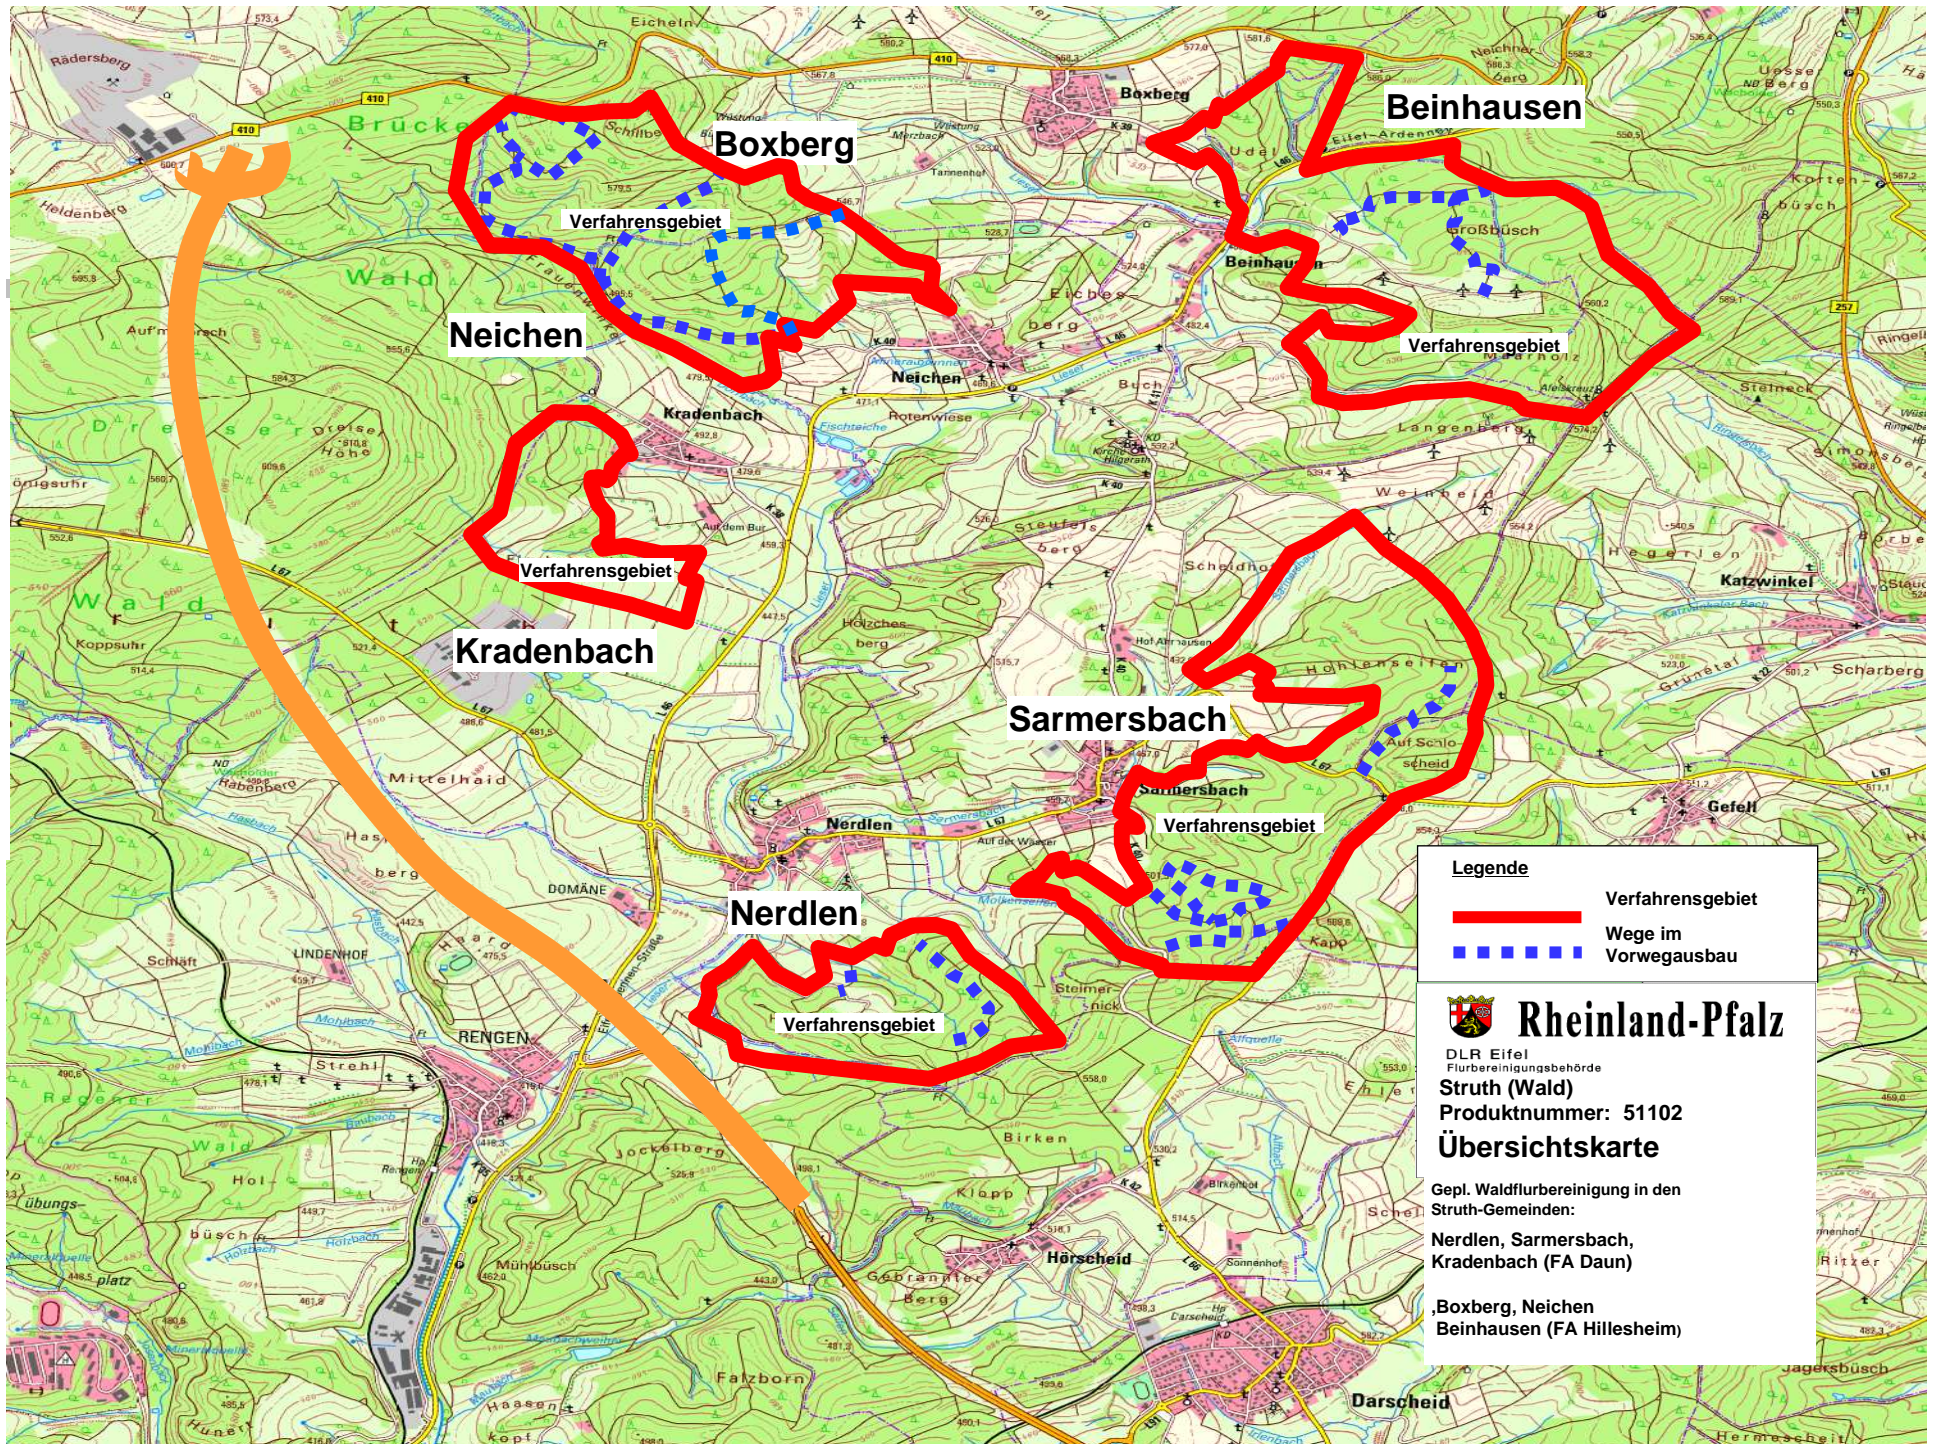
Boxberg

Beinhausen

Neichen

Kradenbach

Sarmersbach

Nerdlen

Verfahrensgebiet

Verfahrensgebiet

Verfahrensgebiet

Verfahrensgebiet

Verfahrensgebiet

Legende

Verfahrensgebiet

Wege im Vorwegausbau

Rheinland-Pfalz

DLR Eifel
Flurbereinigungsbehörde

Struth (Wald)
Produktnummer: 51102

Übersichtskarte

Gepl. Waldflurbereinigung in den Struth-Gemeinden:

Nerdlen, Sarmersbach, Kradenbach (FA Daun)

,Boxberg, Neichen
Beinhausen (FA Hillesheim)

Eicheln
Rädersberg
Brücke
Heldenberg
Wald
Auf'm Kirsch
Dreiser Höhe
Wald
Koppsuhr
Mittelhaid
Habenberg
Schäft
LINDENHOF
RENGEN
Strehl
Wald
Hol
Jockelberg
Mühlbusch
Falzborn
Darscheid
Hörscheid
Birken
Klapp
Kapp
Gefell
Katzwinkel
Scharberg
Steineck
Langenberg
Weinheid
Hegerlen
Großbüsch
Udler
Neichen
Kradenbach
Rotenwiese
Eichesberg
Buch
Holzchesberg
Steufelsberg
Scheidhof
Hohlenseifen
Auf Scaloscheid
Nerdlen
Sarmersbach
Steinernick
DOMÄNE
Beinhausen
Boxberg
Gebranntberg
Ehlet
Schelt
Birkenhof
Sonnenhof
Jägersbusch
Ritzer
Simonsberg
Kortenbüsch
Uesse
Hermescheid
Auf dem Bur
Hof Ahrnausen
Tannenhof
Merzbach
Wüstung
Kirche Hilgerath
Haard
Busch
übungs
Haasen
Hunert
platz